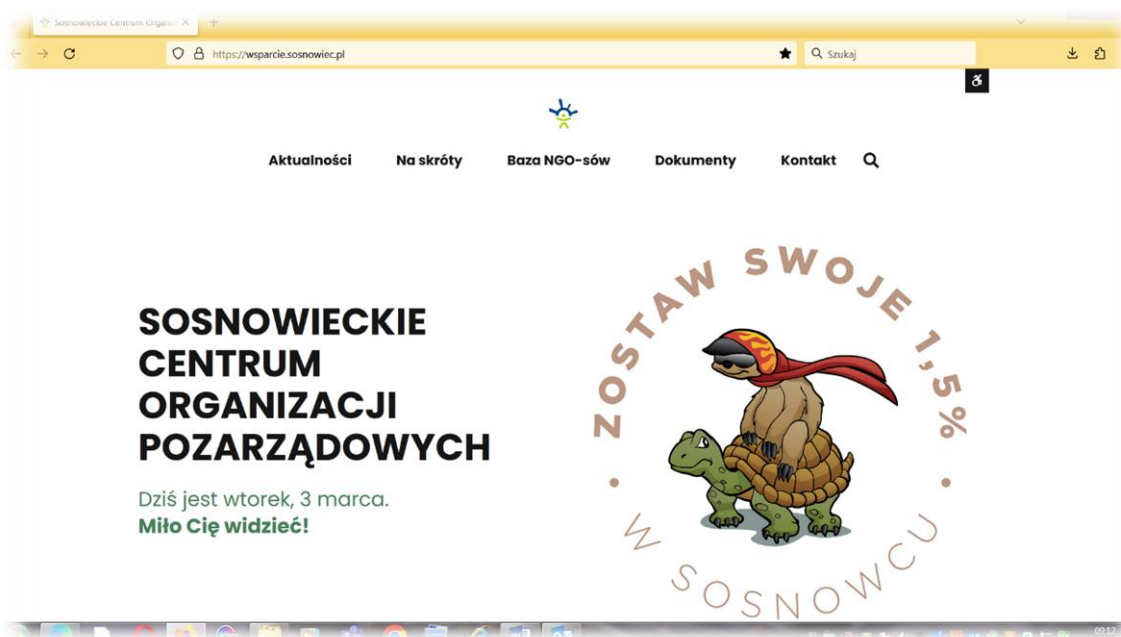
Sosnowieckie Centrum Organi ×

https://wsparcie.sosnowiec.pl

Szukaj

Aktualności Na skróty Baza NGO-sów Dokumenty Kontakt

SOSNOWIECKIE CENTRUM ORGANIZACJI POZARZĄDOWYCH

Dziś jest wtorek, 3 marca.
Miło Cię widzieć!

ZOSTAW SWOJE 1,5%

W SOSNOWCU

09:12